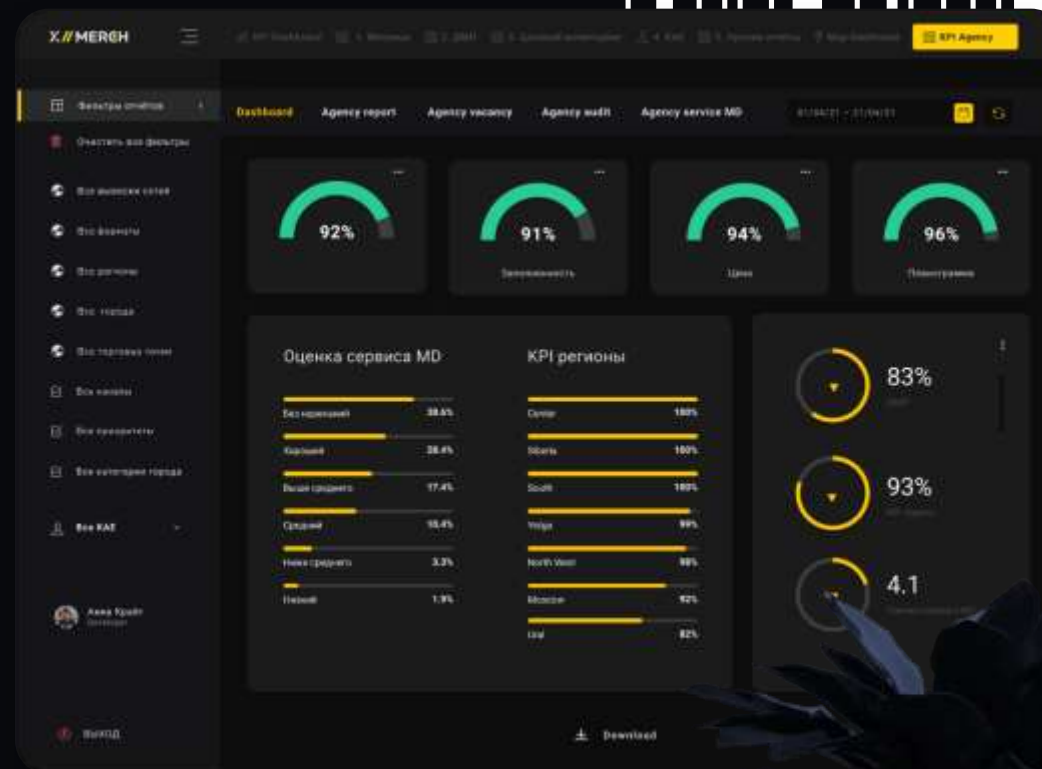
X//MERCH

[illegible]

KPI Agency

Фильтры отчётов

Очистить все фильтры

Все вывески сетей

Все форматы

Все регионы

Все города

Все торговые точки

Все каналы

Все приоритеты

Все категории города

Все KAE

Анна Крайт

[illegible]

Выход

Dashboard

Agency report

Agency vacancy

Agency audit

Agency service MD

01/04/21 – 01/04/21

92%

91%

Заполненность

94%

Цена

96%

Планограмма

Оценка сервиса MD

| | |
|---|---|
| Без нареканий | 38.6% |
| Хороший | 28.4% |
| Выше среднего | 17.4% |
| Средний | 10.4% |
| Ниже среднего | 3.3% |
| Плохой | 1.9% |

KPI регионы

| | |
|---|---|
| Center | 100% |
| Siberia | 100% |
| South | 100% |
| Volga | 99% |
| North West | 98% |
| Moscow | 92% |
| Ural | 82% |

83%

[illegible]

93%

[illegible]

4.1

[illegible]

Download